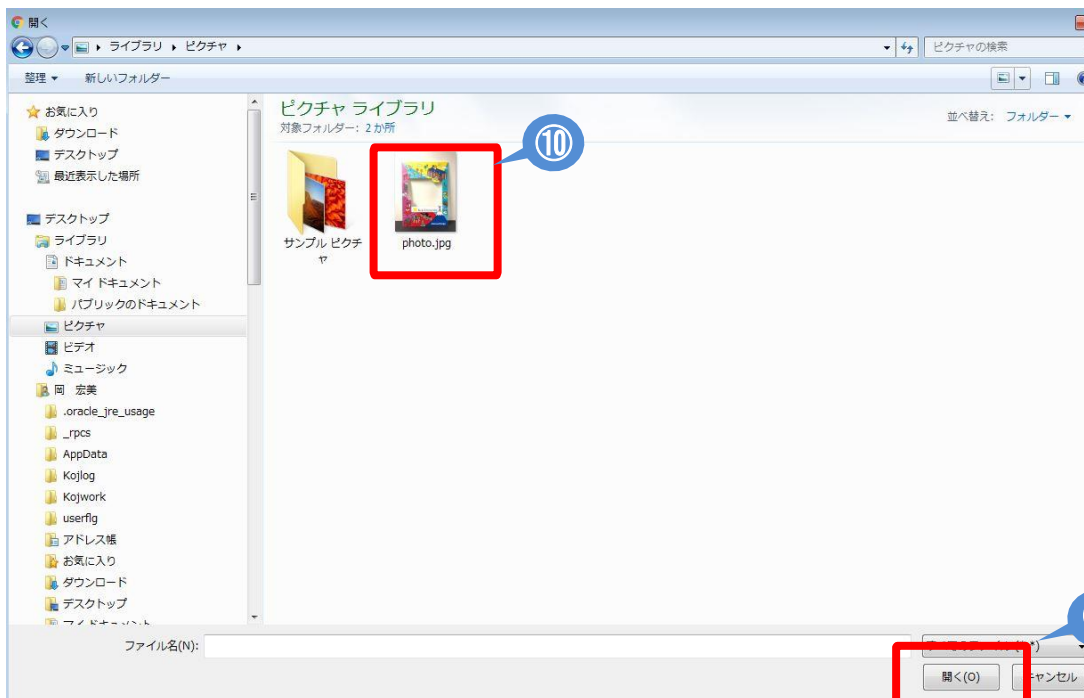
開く

ライブラリ ▸ ピクチャ ▸

ピクチャの検索

整理 ▾　新しいフォルダー

お気に入り
ダウンロード
デスクトップ
最近表示した場所

デスクトップ
ライブラリ
ドキュメント
マイ ドキュメント
パブリックのドキュメント
ピクチャ
ビデオ
ミュージック
岡 宏美
.oracle_jre_usage
_rpcs
AppData
Kojlog
Kojwork
userflg
アドレス帳
お気に入り
ダウンロード
デスクトップ
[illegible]

ピクチャ ライブラリ
対象フォルダー: 2 か所

並べ替え: フォルダー ▾

⑩

サンプル ピクチャ

photo.jpg

ファイル名(N):

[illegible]

開く(O)
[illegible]ャンセル